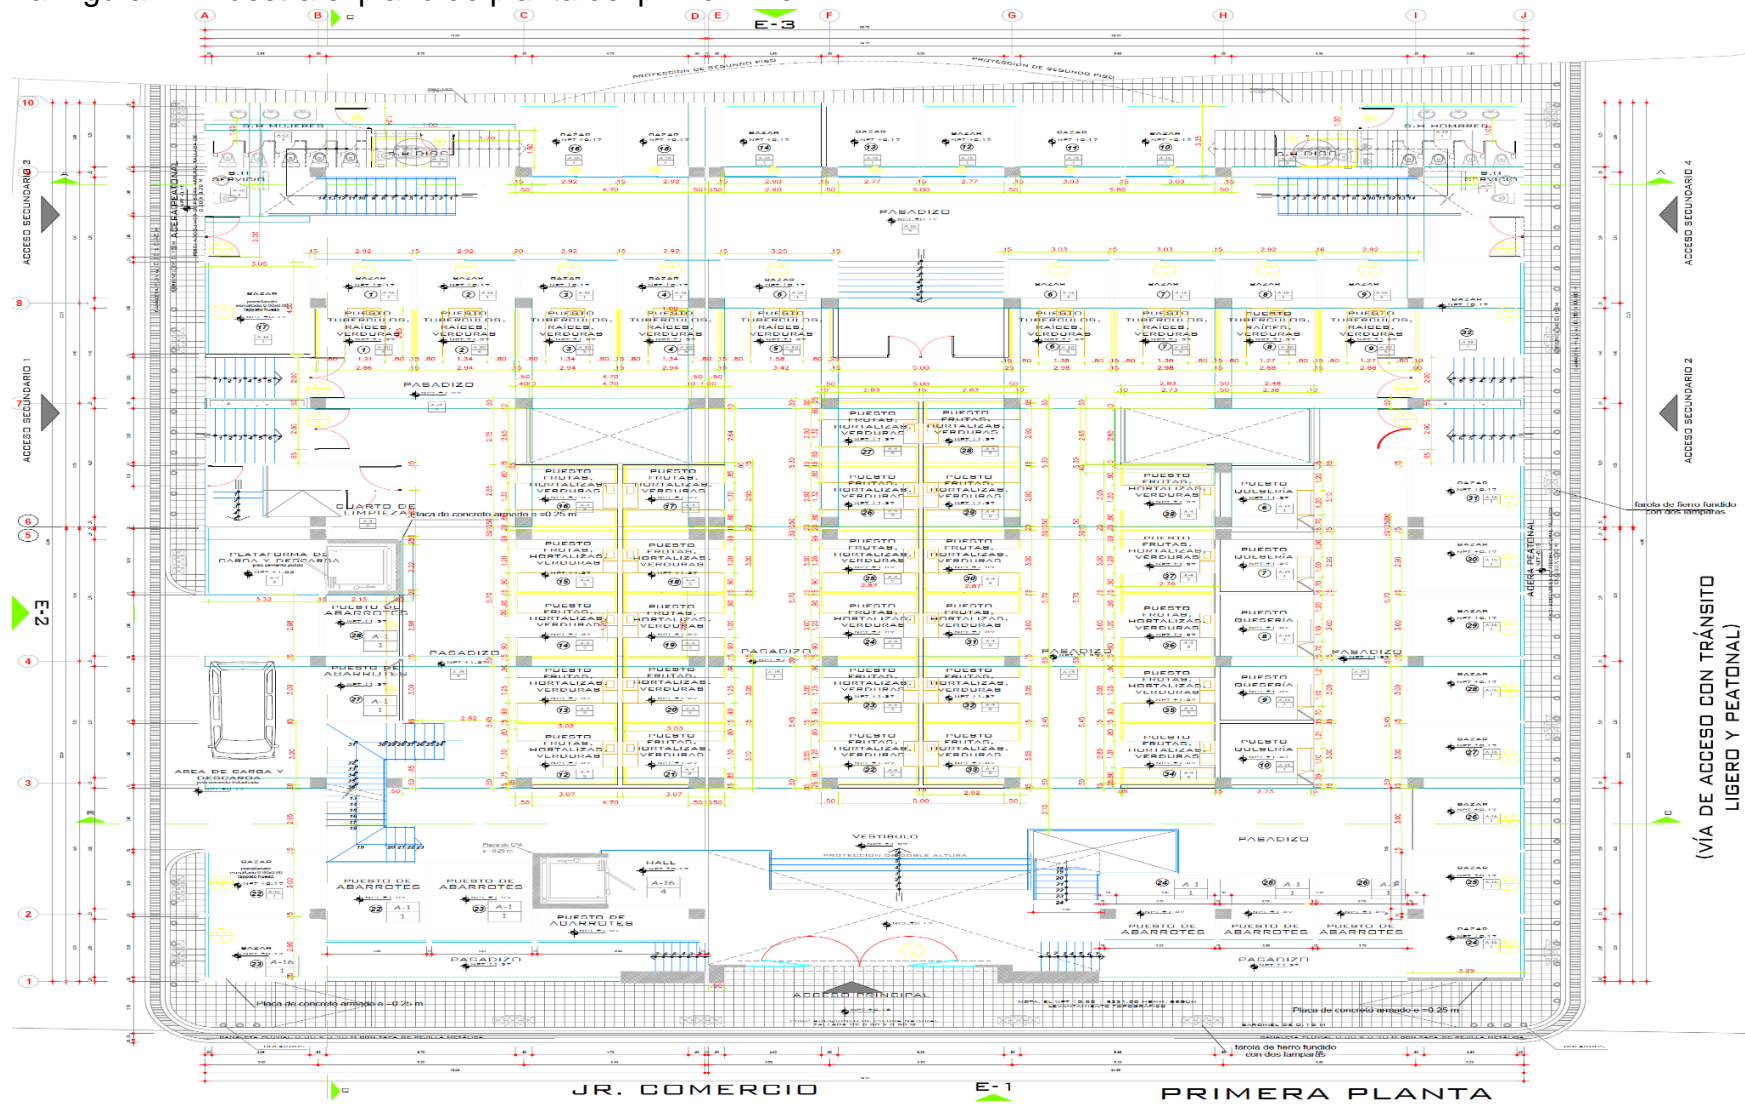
A B C D E E-3 F G H I J

PROYECCIÓN DE SEGUNDO PISO

PROYECCIÓN DE SEGUNDO PISO

10

S.H MUJERES

S.H HOMBRES

BAZAR 16 BAZAR 15 BAZAR 14 BAZAR 13 BAZAR 12 BAZAR 11 BAZAR 10

S.H SERVICIO

S.H SERVICIO

PASADIZO

ACCESO SECUNDARIO 3

ACCESO SECUNDARIO 4

ACERA PEATONAL

8

BAZAR 17

BAZAR 1 BAZAR 2 BAZAR 3 BAZAR 4 BAZAR 5 BAZAR 6 BAZAR 7 BAZAR 8 BAZAR 9

PUESTO TUBERCULOS, RAICES, VERDURAS 1 2 3 4 5 6 7 8 9

BAZAR 32

PASADIZO

ACCESO SECUNDARIO 1

ACCESO SECUNDARIO 2

PUESTO FRUTAS, HORTALIZAS, VERDURAS

CUARTO DE LIMPIEZA

Placa de concreto armado e =0.25 m

farola de fierro fundido con dos lamparas

PUESTO QUESERIA 6 7 8 9 10

BAZAR 31 30 29 28 27 26 25 24

6

5

PLATAFORMA DE CARGA Y DESCARGA

E-2

PUESTO DE ABARROTES 26 27

PASADIZO

PASADIZO

PASADIZO

PASADIZO

4

ACERA PEATONAL

(VÍA DE ACCESO CON TRÁNSITO LIGERO Y PEATONAL)

3

AREA DE CARGA Y DESCARGA

VESTIBULO

PROYECCION DE DOBLE ALTURA

PASADIZO

HALL

BAZAR 22

PUESTO DE ABARROTES 23 23

PUESTO DE ABARROTES

2

PUESTO DE ABARROTES PUESTO DE ABARROTES PUESTO DE ABARROTES

24 A-1 25 A-1 26 A-1

BAZAR 23

PASADIZO

PASADIZO

1

Placa de concreto armado e =0.25 m

ACCESO PRINCIPAL

Placa de concreto armado e =0.25 m

farola de fierro fundido con dos lamparas

JR. COMERCIO

E-1

PRIMERA PLANTA